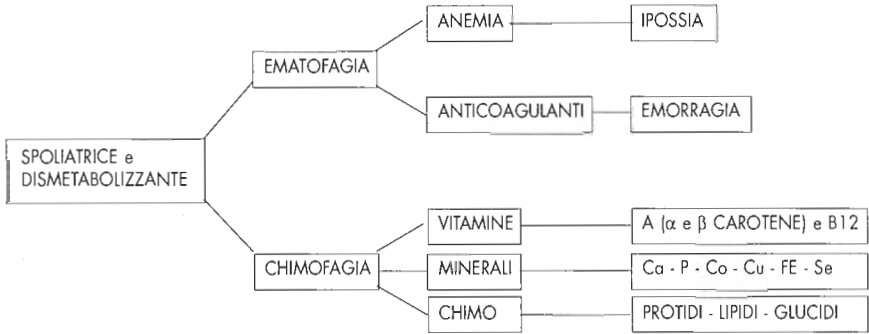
SPOLIATRICE e DISMETABOLIZZANTE

EMATOFAGIA

ANEMIA

IPOSSIA

ANTICOAGULANTI

EMORRAGIA

CHIMOFAGIA

VITAMINE

A ($\alpha$ e $\beta$ CAROTENE) e B12

MINERALI

Ca - P - Co - Cu - FE - Se

CHIMO

PROTIDI - LIPIDI - GLUCIDI